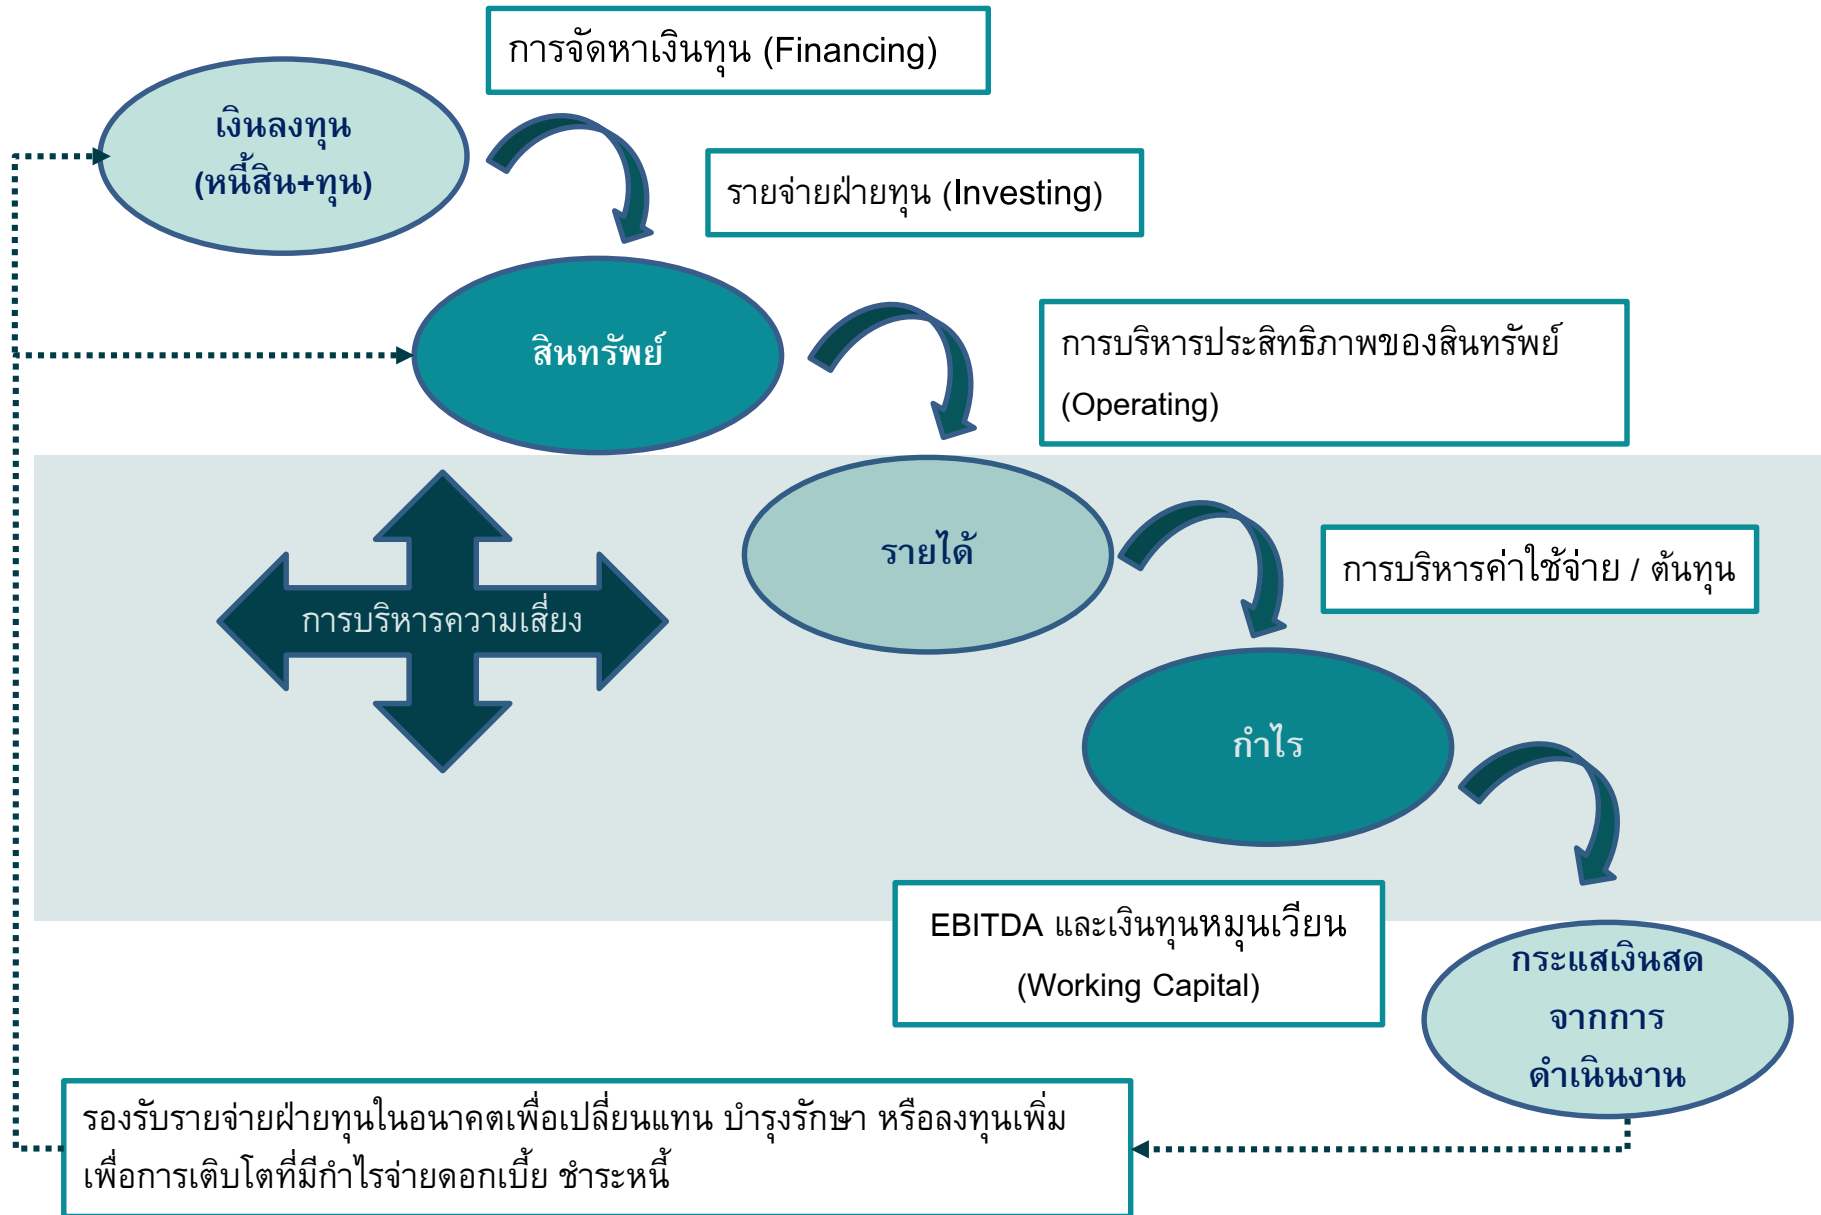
การจัดหาเงินทุน (Financing)

เงินลงทุน (หนี้สิน+ทุน)

รายจ่ายฝ่ายทุน (Investing)

สินทรัพย์

การบริหารประสิทธิภาพของสินทรัพย์ (Operating)

การบริหารความเสี่ยง

รายได้

การบริหารค่าใช้จ่าย / ต้นทุน

กำไร

EBITDA และเงินทุนหมุนเวียน (Working Capital)

กระแสเงินสดจากการดำเนินงาน

รองรับรายจ่ายฝ่ายทุนในอนาคตเพื่อเปลี่ยนแทน บำรุงรักษา หรือลงทุนเพิ่ม เพื่อการเติบโตที่มีกำไรจ่ายดอกเบี้ย ชำระหนี้